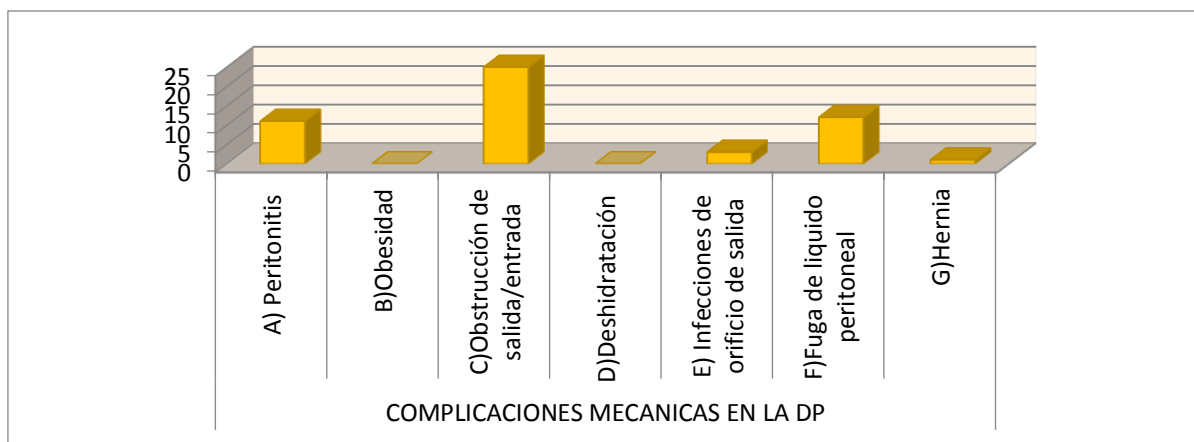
25
20
15
10
5
0

A) Peritonitis
B)Obesidad
C)Obstrucción de salida/entrada
D)Deshidratación
E) Infecciones de orificio de salida
F)Fuga de liquido peritoneal
G)Hernia

COMPLICACIONES MECANICAS EN LA DP